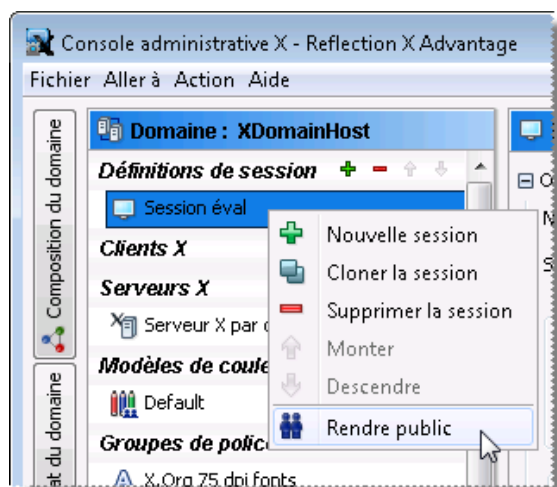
Console administrative X - Reflection X Advantage
Fichier Aller à Action Aide
Composition du domaine
at du domaine
Domaine : XDomainHost
Définitions de session
Session éval
Clients X
Serveurs X
Serveur X par d
Modèles de coule
Default
Groupes de police
X.Org 75 dpi fonts
Nouvelle session
Cloner la session
Supprimer la session
Monter
Descendre
Rendre public
O
N
S